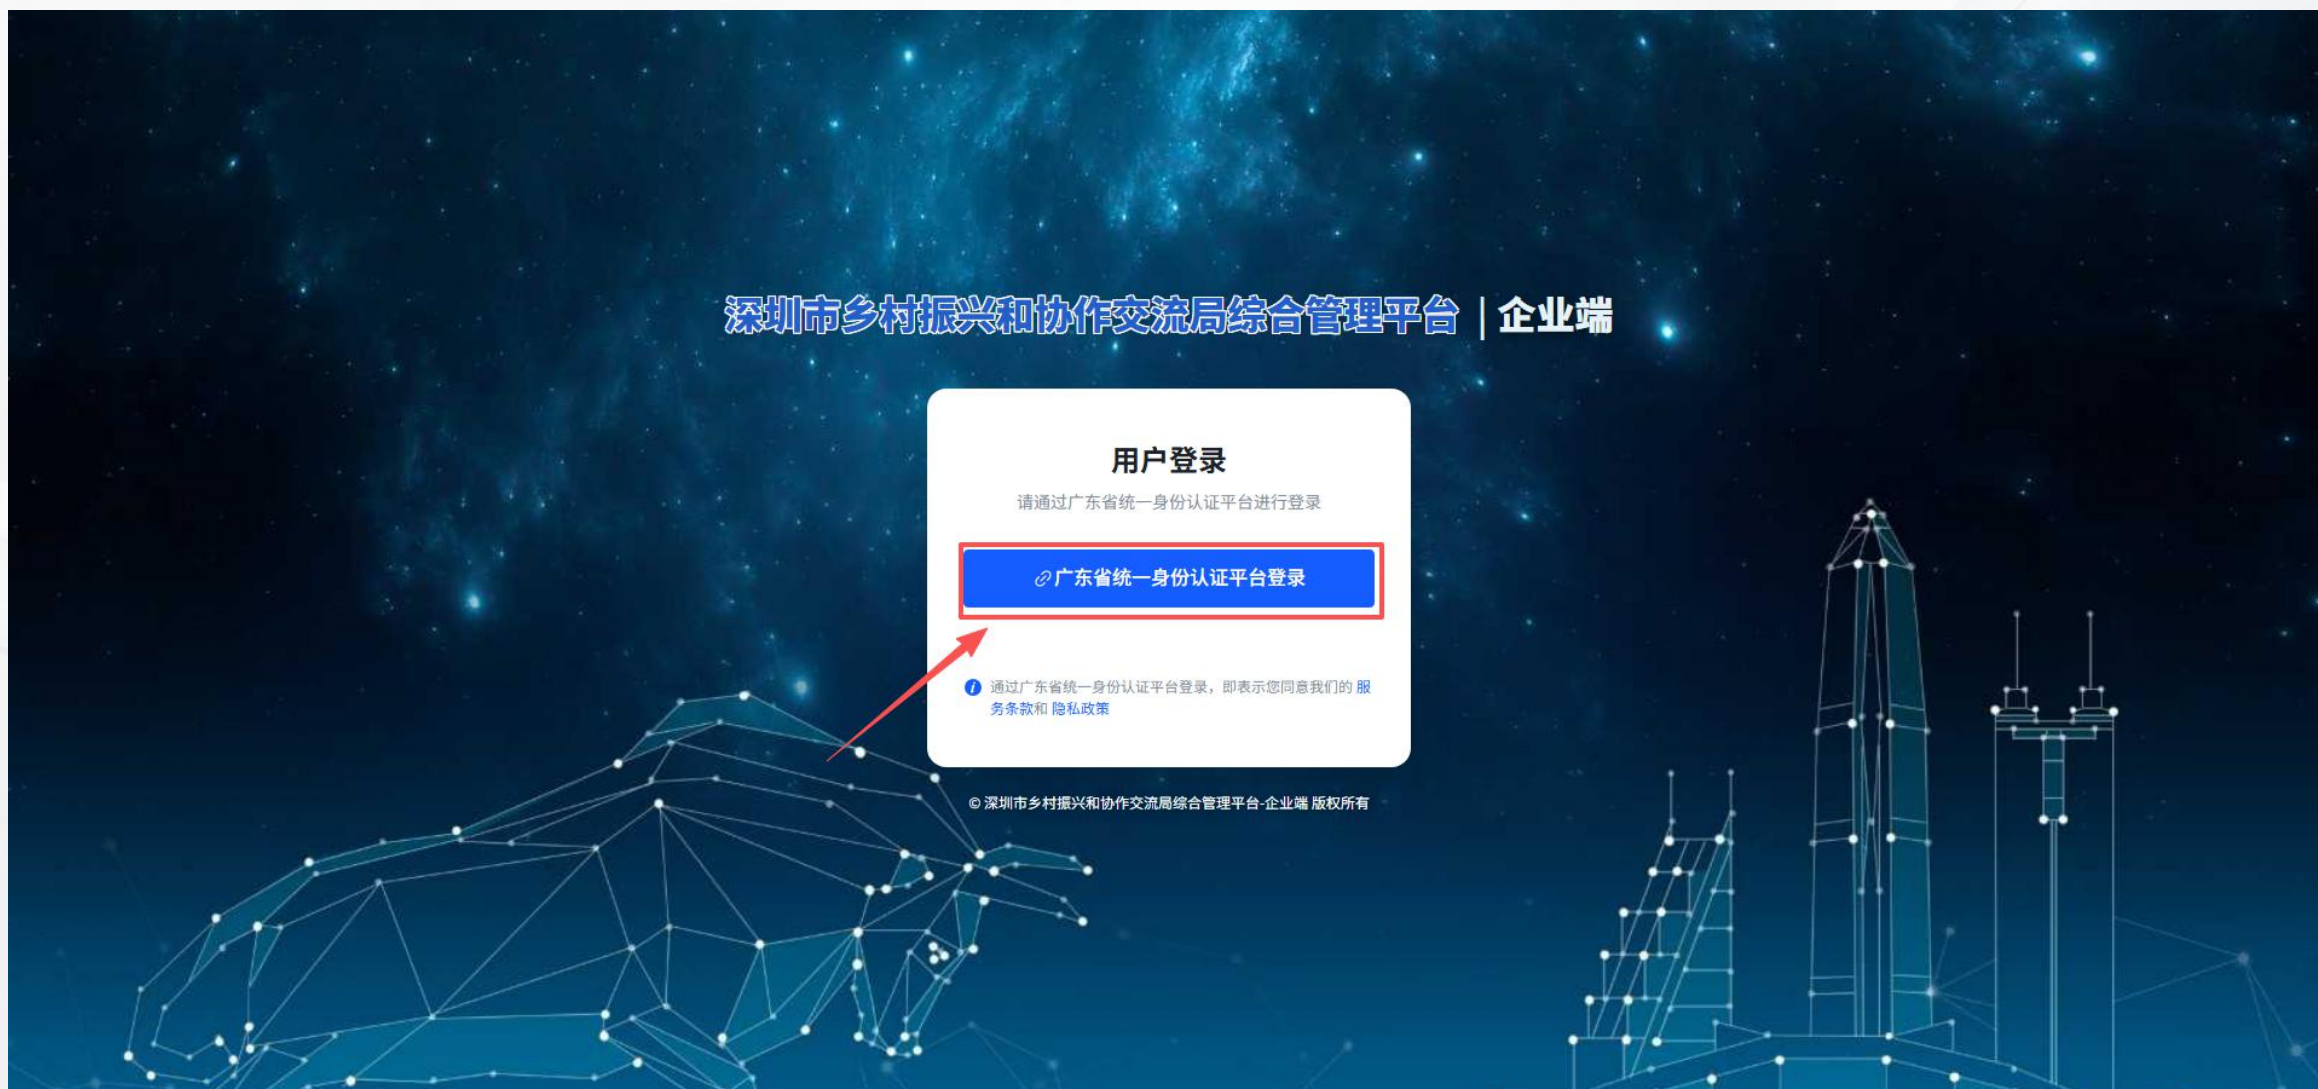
深圳市乡村振兴和协作交流局综合管理平台 | 企业端

用户登录

请通过广东省统一身份认证平台进行登录

广东省统一身份认证平台登录

通过广东省统一身份认证平台登录，即表示您同意我们的 服务条款和 隐私政策

© 深圳市乡村振兴和协作交流局综合管理平台-企业端 版权所有